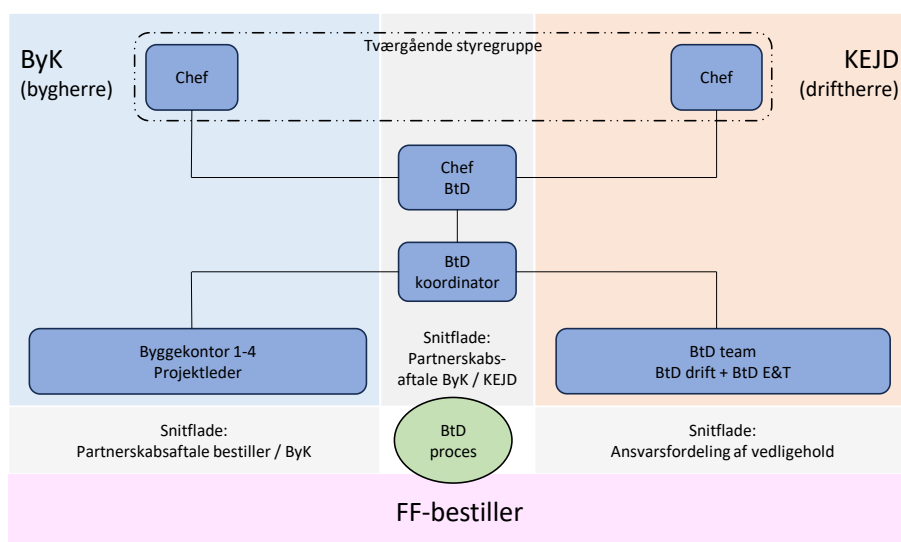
ByK
(bygherre)

Tværgående styregruppe

Chef

Chef

KEJD
(driftherre)

Chef
BtD

BtD
koordinator

Byggekontor 1-4
Projektleder

Snitflade:
Partnerskabs-aftale ByK / KEJD

BtD team
BtD drift + BtD E&T

Snitflade:
Partnerskabsaftale bestiller / ByK

BtD
proces

Snitflade:
Ansvarsfordeling af vedligehold

FF-bestiller